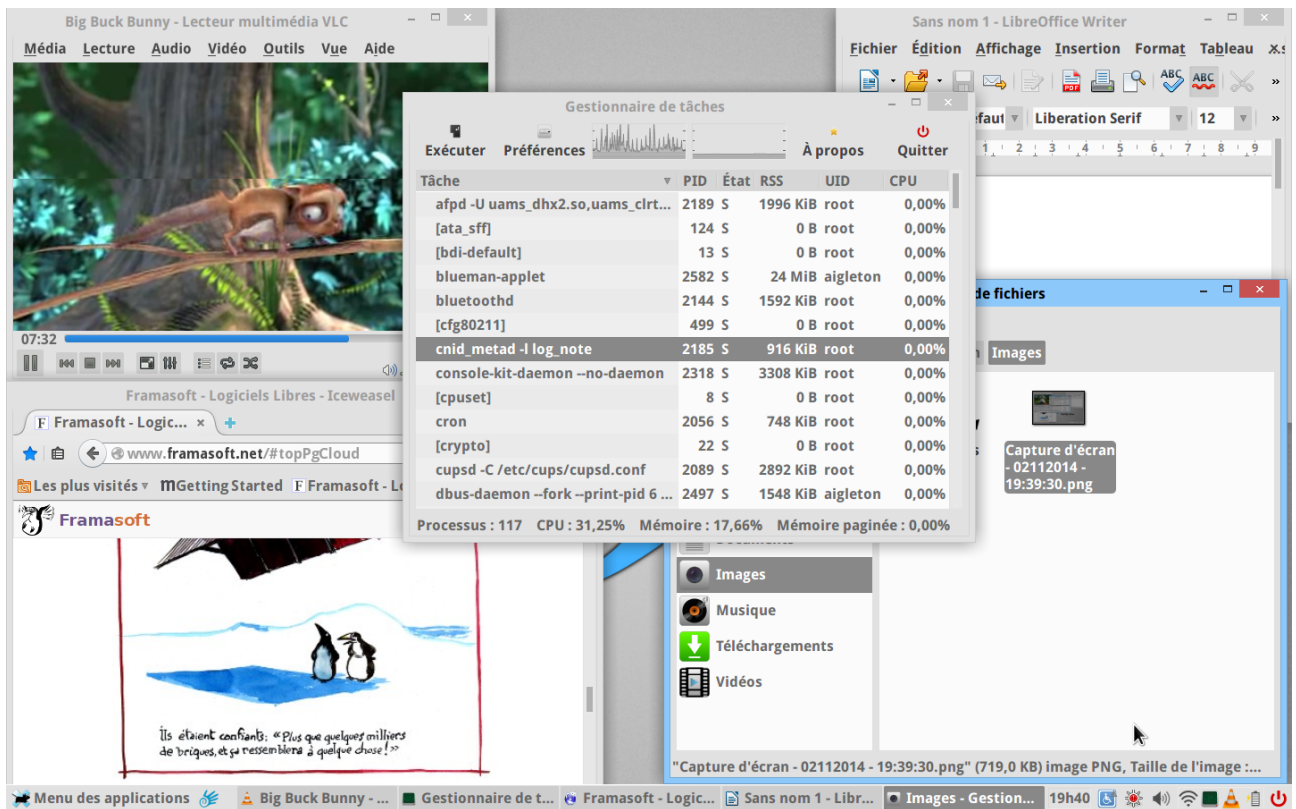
Big Buck Bunny - Lecteur multimédia VLC

Média Lecture Audio Vidéo Outils Vue Aide

07:32

Sans nom 1 - LibreOffice Writer

Fichier Édition Affichage Insertion Format Tableau

Liberation Serif 12

Gestionnaire de tâches

Exécuter Préférences À propos Quitter

| Tâche | PID | État | RSS | UID | CPU |
|---|---|---|---|---|---|
| afpd -U uams_dhx2.so,uams_clrt... | 2189 | S | 1996 KiB | root | 0,00% |
| [ata_sff] | 124 | S | 0 B | root | 0,00% |
| [bdi-default] | 13 | S | 0 B | root | 0,00% |
| blueman-applet | 2582 | S | 24 MiB | aigleton | 0,00% |
| bluetoothd | 2144 | S | 1592 KiB | root | 0,00% |
| [cfg80211] | 499 | S | 0 B | root | 0,00% |
| cnid_metad -l log_note | 2185 | S | 916 KiB | root | 0,00% |
| console-kit-daemon --no-daemon | 2318 | S | 3308 KiB | root | 0,00% |
| [cpuset] | 8 | S | 0 B | root | 0,00% |
| cron | 2056 | S | 748 KiB | root | 0,00% |
| [crypto] | 22 | S | 0 B | root | 0,00% |
| cupsd -C /etc/cups/cupsd.conf | 2089 | S | 2892 KiB | root | 0,00% |
| dbus-daemon --fork --print-pid 6 ... | 2497 | S | 1548 KiB | aigleton | 0,00% |

Processus : 117 CPU : 31,25% Mémoire : 17,66% Mémoire paginée : 0,00%

de fichiers

Images

Capture d'écran - 02112014 - 19:39:30.png

Images
Musique
Téléchargements
Vidéos

"Capture d'écran - 02112014 - 19:39:30.png" (719,0 KB) image PNG, Taille de l'image :...

Framasoft - Logiciels Libres - Iceweasel

Framasoft - Logic...

www.framasoft.net/#topPgCloud

Les plus visités Getting Started Framasoft - Lo

Framasoft

Ils étaient confiants : « Plus que quelques milliers de briques, et ça ressemblera à quelque chose ! »

Menu des applications Big Buck Bunny - ... Gestionnaire de t... Framasoft - Logic... Sans nom 1 - Libr... Images - Gestion... 19h40